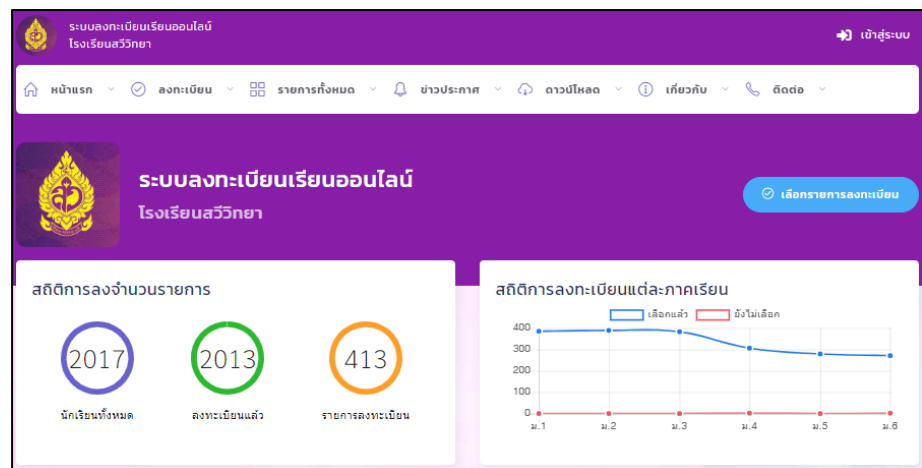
ระบบลงทะเบียนเรียนออนไลน์
โรงเรียนสวีวิทยา

เข้าสู่ระบบ

หน้าแรก ลงทะเบียน รายการทั้งหมด ข่าวประกาศ ดาวน์โหลด เกี่ยวกับ ติดต่อ

ระบบลงทะเบียนเรียนออนไลน์
โรงเรียนสวีวิทยา

เลือกรายการลงทะเบียน

สถิติการลงจำนวนรายการ

2017
นักเรียนทั้งหมด

2013
ลงทะเบียนแล้ว

413
รายการลงทะเบียน

สถิติการลงทะเบียนแต่ละภาคเรียน

เลือกแล้ว ยังไม่เลือก

400
300
200
100
0

ม.1 ม.2 ม.3 ม.4 ม.5 ม.6